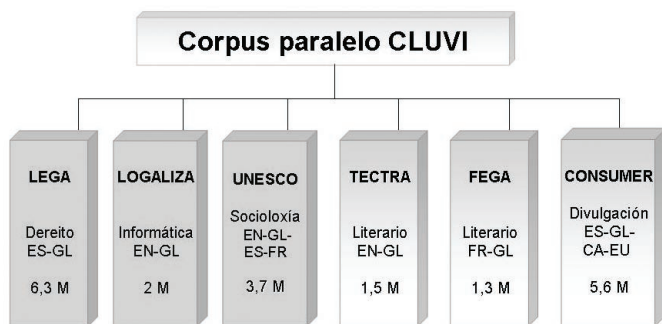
Corpus paralelo CLUVI

LEGA
Dereito
ES-GL
6,3 M

LOGALIZA
Informática
EN-GL
2 M

UNESCO
Socioloxía
EN-GL-ES-FR
3,7 M

TECTRA
Literario
EN-GL
1,5 M

FEGA
Literario
FR-GL
1,3 M

CONSUMER
Divulgación
ES-GL-CA-EU
5,6 M